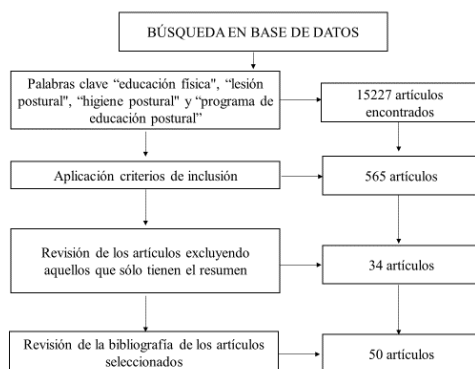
BÚSQUEDA EN BASE DE DATOS

Palabras clave “educación física”, “lesión postural”, “higiene postural” y “programa de educación postural”

15227 artículos encontrados

Aplicación criterios de inclusión

565 artículos

Revisión de los artículos excluyendo aquellos que sólo tienen el resumen

34 artículos

Revisión de la bibliografía de los artículos seleccionados

50 artículos